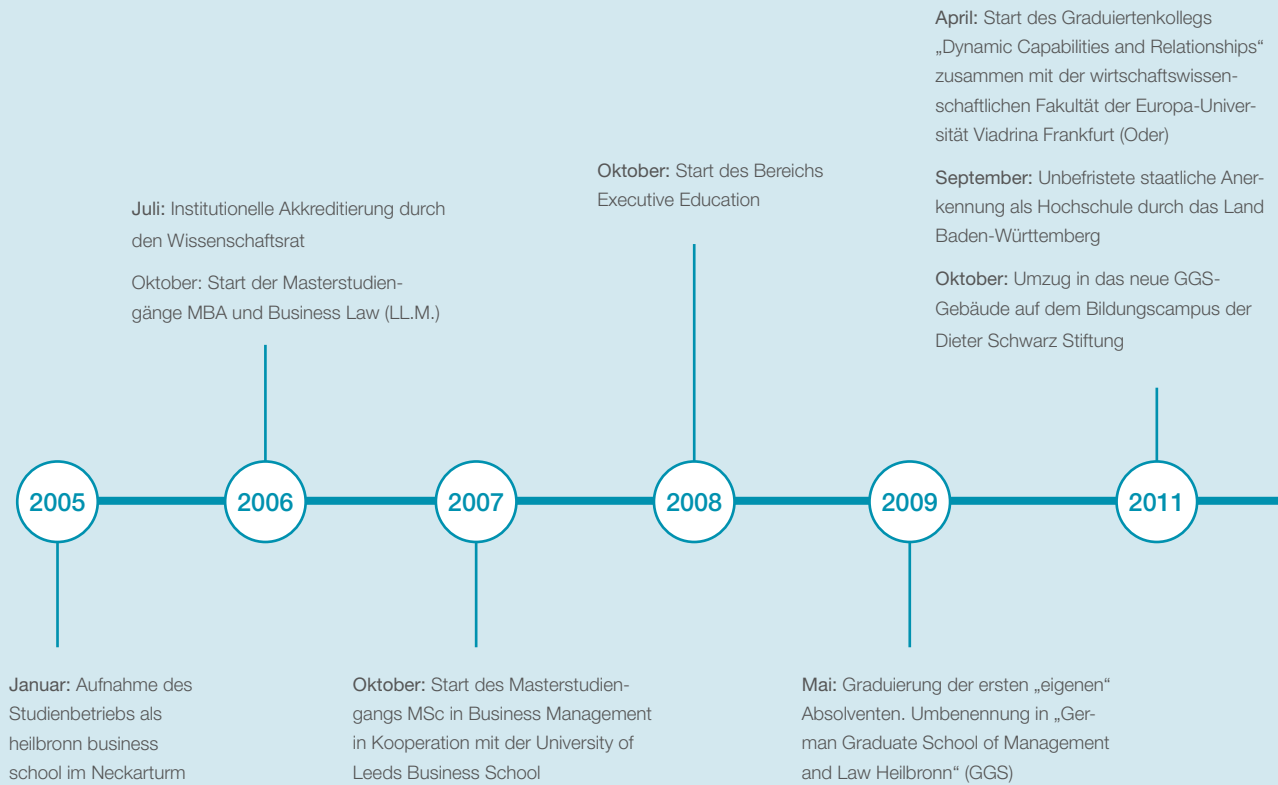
Januar: Aufnahme des Studienbetriebs als heilbronn business school im Neckarturm

2005

Juli: Institutionelle Akkreditierung durch den Wissenschaftsrat

Oktober: Start der Masterstudiengänge MBA und Business Law (LL.M.)

2006

Oktober: Start des Masterstudiengangs MSc in Business Management in Kooperation mit der University of Leeds Business School

2007

Oktober: Start des Bereichs Executive Education

2008

Mai: Graduierung der ersten „eigenen" Absolventen. Umbenennung in „German Graduate School of Management and Law Heilbronn" (GGS)

2009

April: Start des Graduiertenkollegs „Dynamic Capabilities and Relationships" zusammen mit der wirtschaftswissenschaftlichen Fakultät der Europa-Universität Viadrina Frankfurt (Oder)

September: Unbefristete staatliche Anerkennung als Hochschule durch das Land Baden-Württemberg

Oktober: Umzug in das neue GGS-Gebäude auf dem Bildungscampus der Dieter Schwarz Stiftung

2011